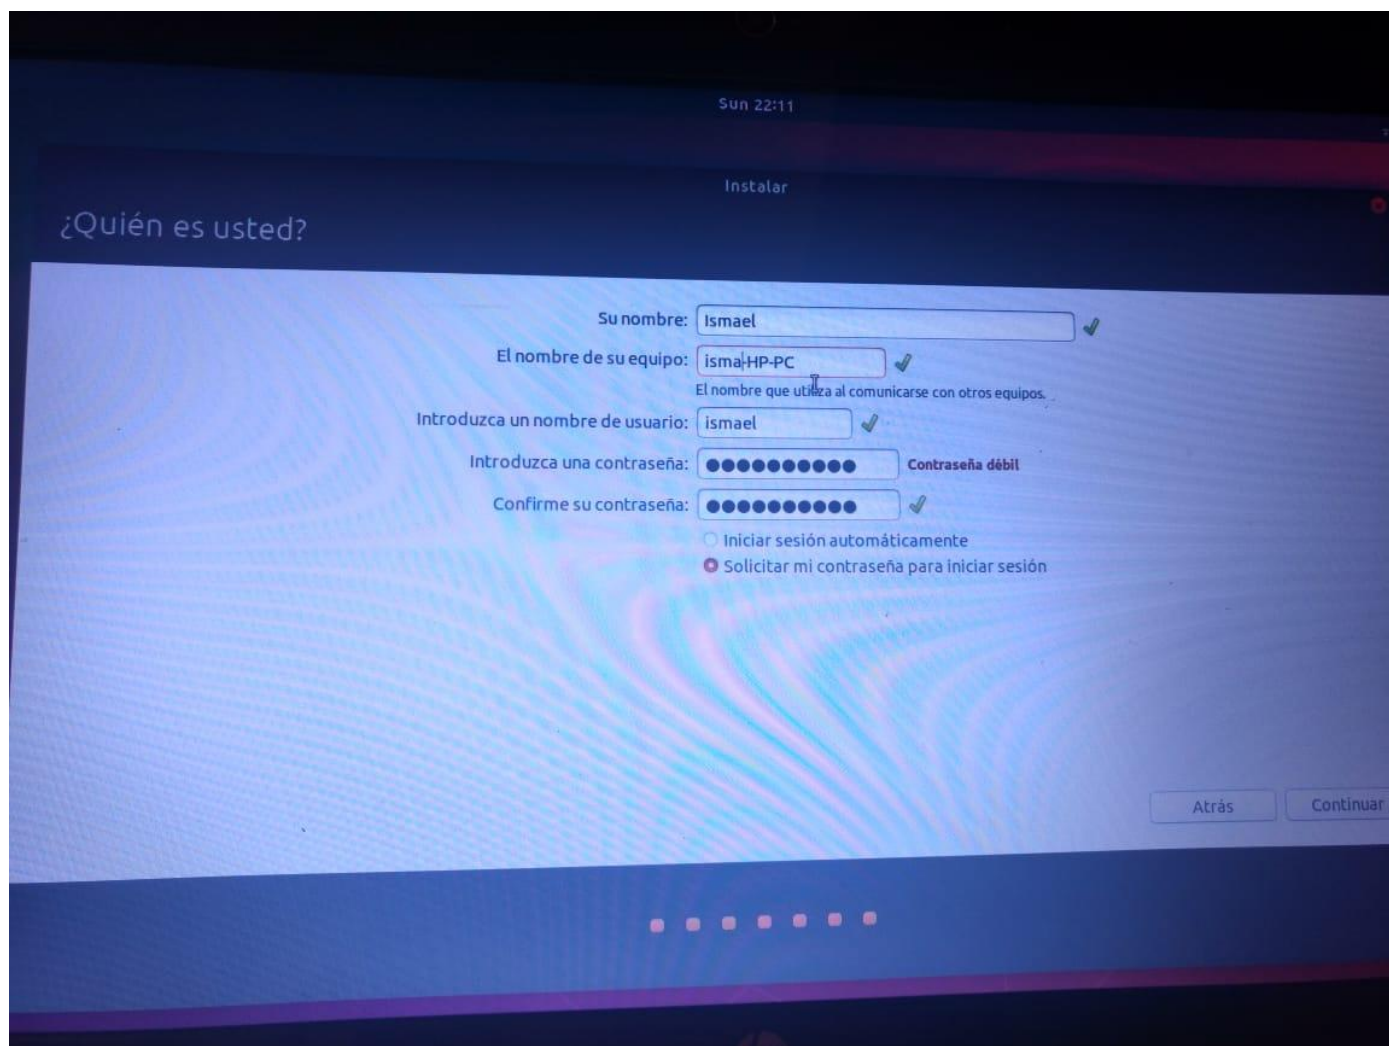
Sun 22:11

Instalar

¿Quién es usted?

Su nombre: Ismael

El nombre de su equipo: isma-HP-PC

El nombre que utiliza al comunicarse con otros equipos.

Introduzca un nombre de usuario: ismael

Introduzca una contraseña: ●●●●●●●●●● Contraseña débil

Confirme su contraseña: ●●●●●●●●●●

Iniciar sesión automáticamente

Solicitar mi contraseña para iniciar sesión

Atrás

Continuar